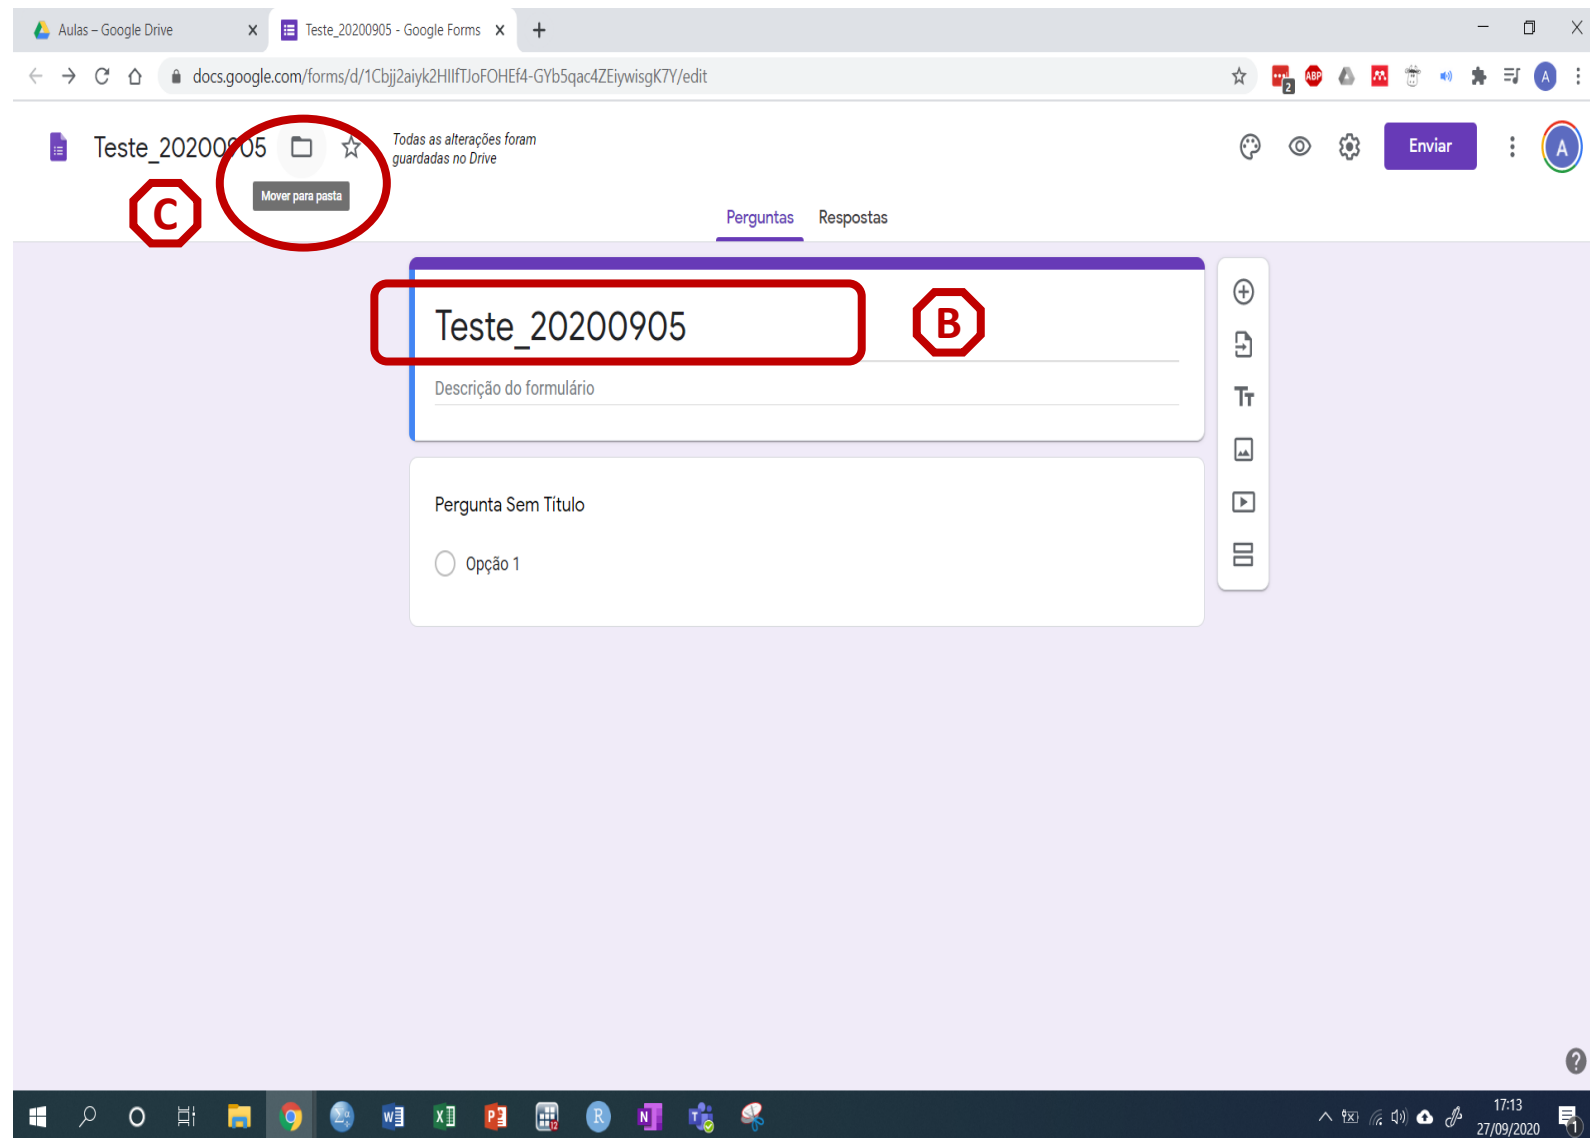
Aulas – Google Drive
Teste_20200905 - Google Forms
docs.google.com/forms/d/1Cbjj2aiyk2HIIfTJoFOHEf4-GYb5qac4ZEiywisgK7Y/edit

Teste_20200905
Mover para pasta
Todas as alterações foram guardadas no Drive
Enviar
A

C

Perguntas Respostas

Teste_20200905
B
Descrição do formulário

Pergunta Sem Título
Opção 1

17:13
27/09/2020